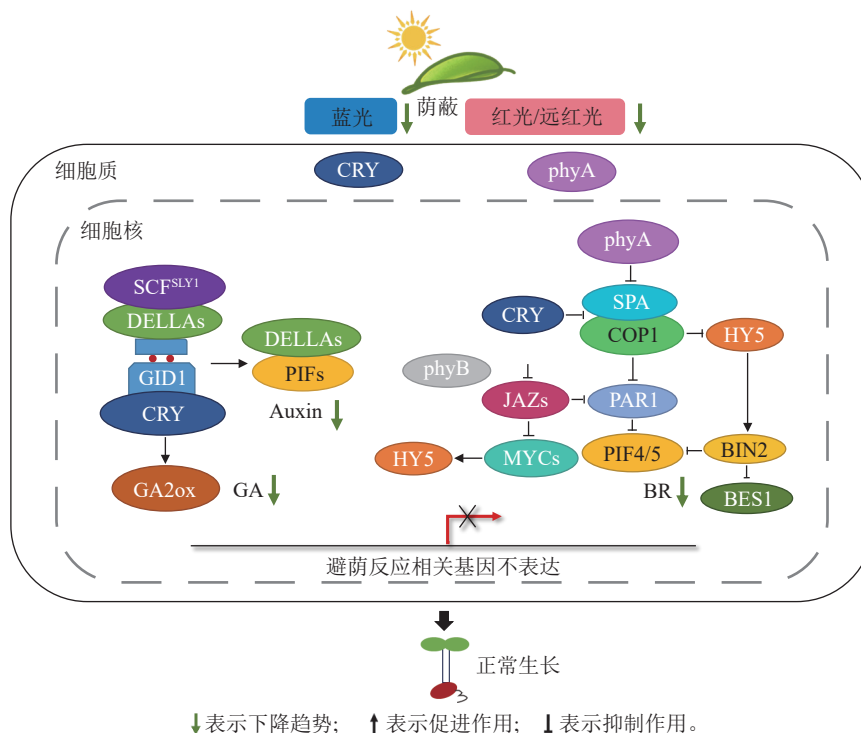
蓝光 荫蔽 红光/远红光

细胞质

CRY phyA

细胞核

SCF$^{SLY1}$
DELLAs
GID1
CRY
GA2ox GA

DELLAs
PIFs
Auxin

phyA
SPA
CRY COP1 HY5
phyB
JAZs PAR1
HY5 MYCs PIF4/5 BIN2
BR BES1

避荫反应相关基因不表达

正常生长

表示下降趋势； 表示促进作用； 表示抑制作用。